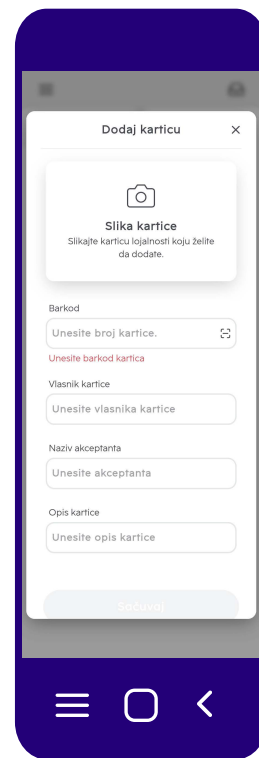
Dodaj karticu

×

Slika kartice

Slikajte karticu lojalnosti koju želite da dodate.

Barkod

Unesite broj kartice.

Unesite barkod kartica

Vlasnik kartice

Unesite vlasnika kartice

Naziv akceptanta

Unesite akceptanta

Opis kartice

Unesite opis kartice

Sačuvaj